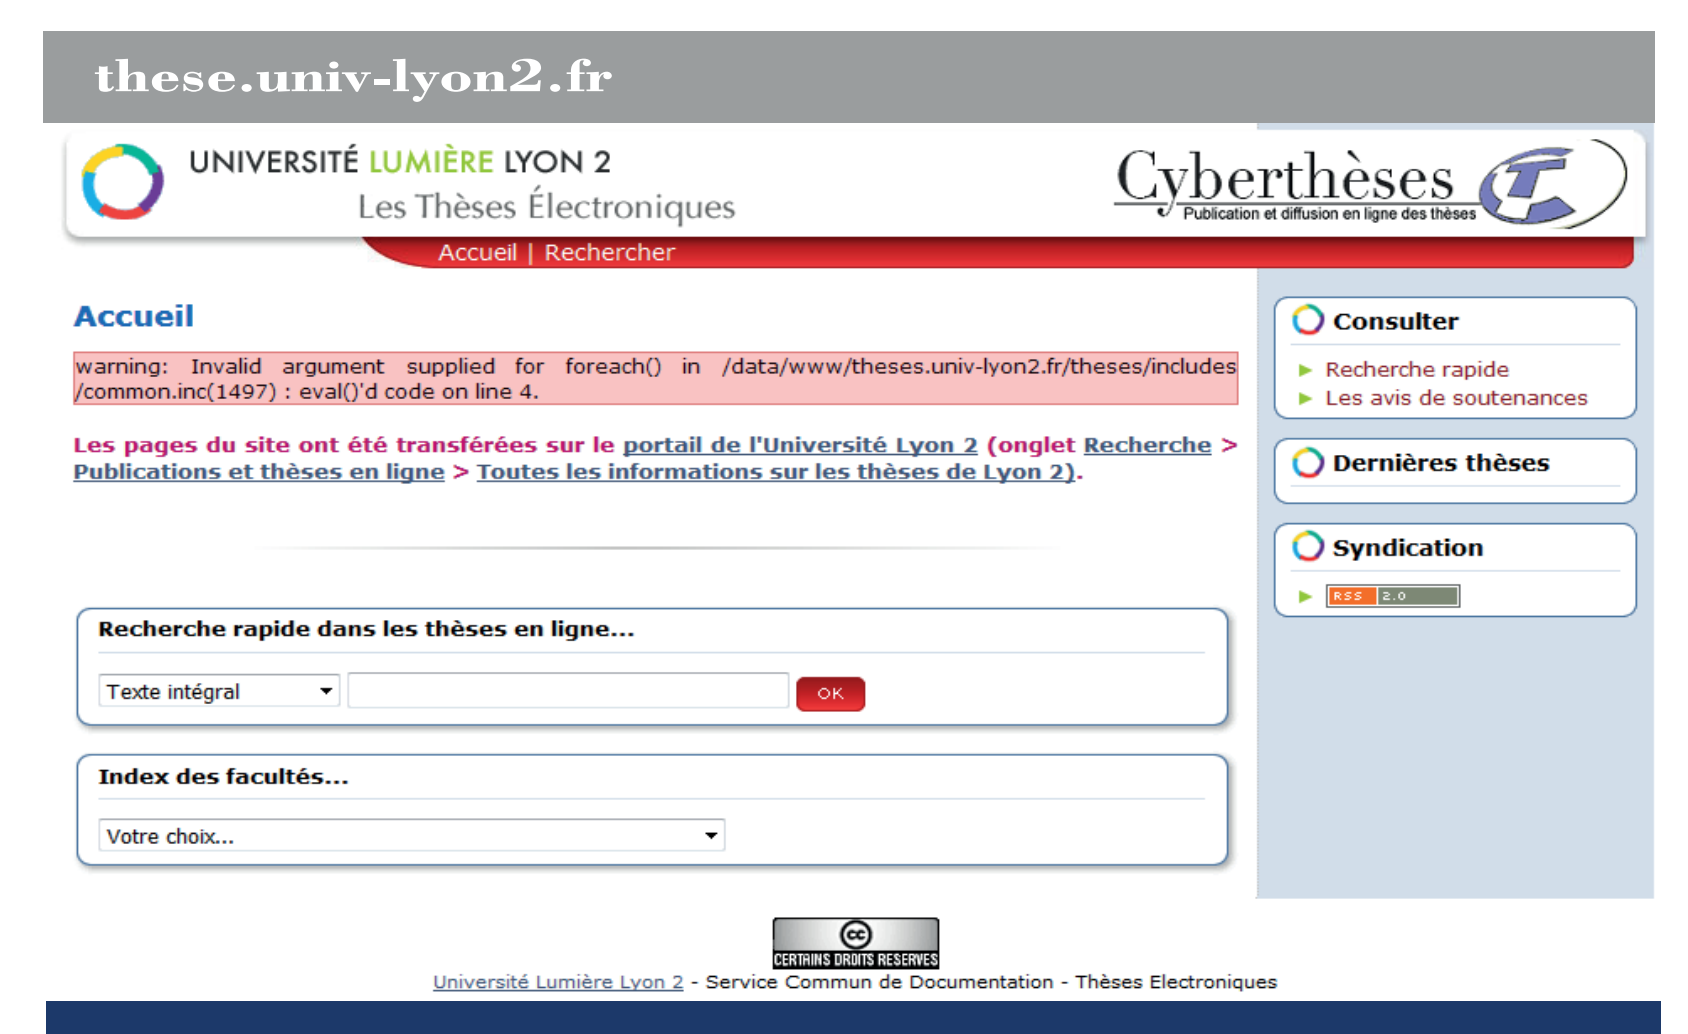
these.univ-lyon2.fr

UNIVERSITÉ LUMIÈRE LYON 2
Les Thèses Électroniques

Cyberthèses
Publication et diffusion en ligne des thèses

Accueil | Rechercher

Accueil

warning: Invalid argument supplied for foreach() in /data/www/theses.univ-lyon2.fr/theses/includes/common.inc(1497) : eval()'d code on line 4.

Les pages du site ont été transférées sur le portail de l'Université Lyon 2 (onglet Recherche > Publications et thèses en ligne > Toutes les informations sur les thèses de Lyon 2).

Recherche rapide dans les thèses en ligne...

Texte intégral

OK

Index des facultés...

Votre choix...

Consulter

Recherche rapide

Les avis de soutenances

Dernières thèses

Syndication

RSS 2.0

CERTAINS DROITS RÉSERVÉS

Université Lumière Lyon 2 - Service Commun de Documentation - Thèses Electroniques